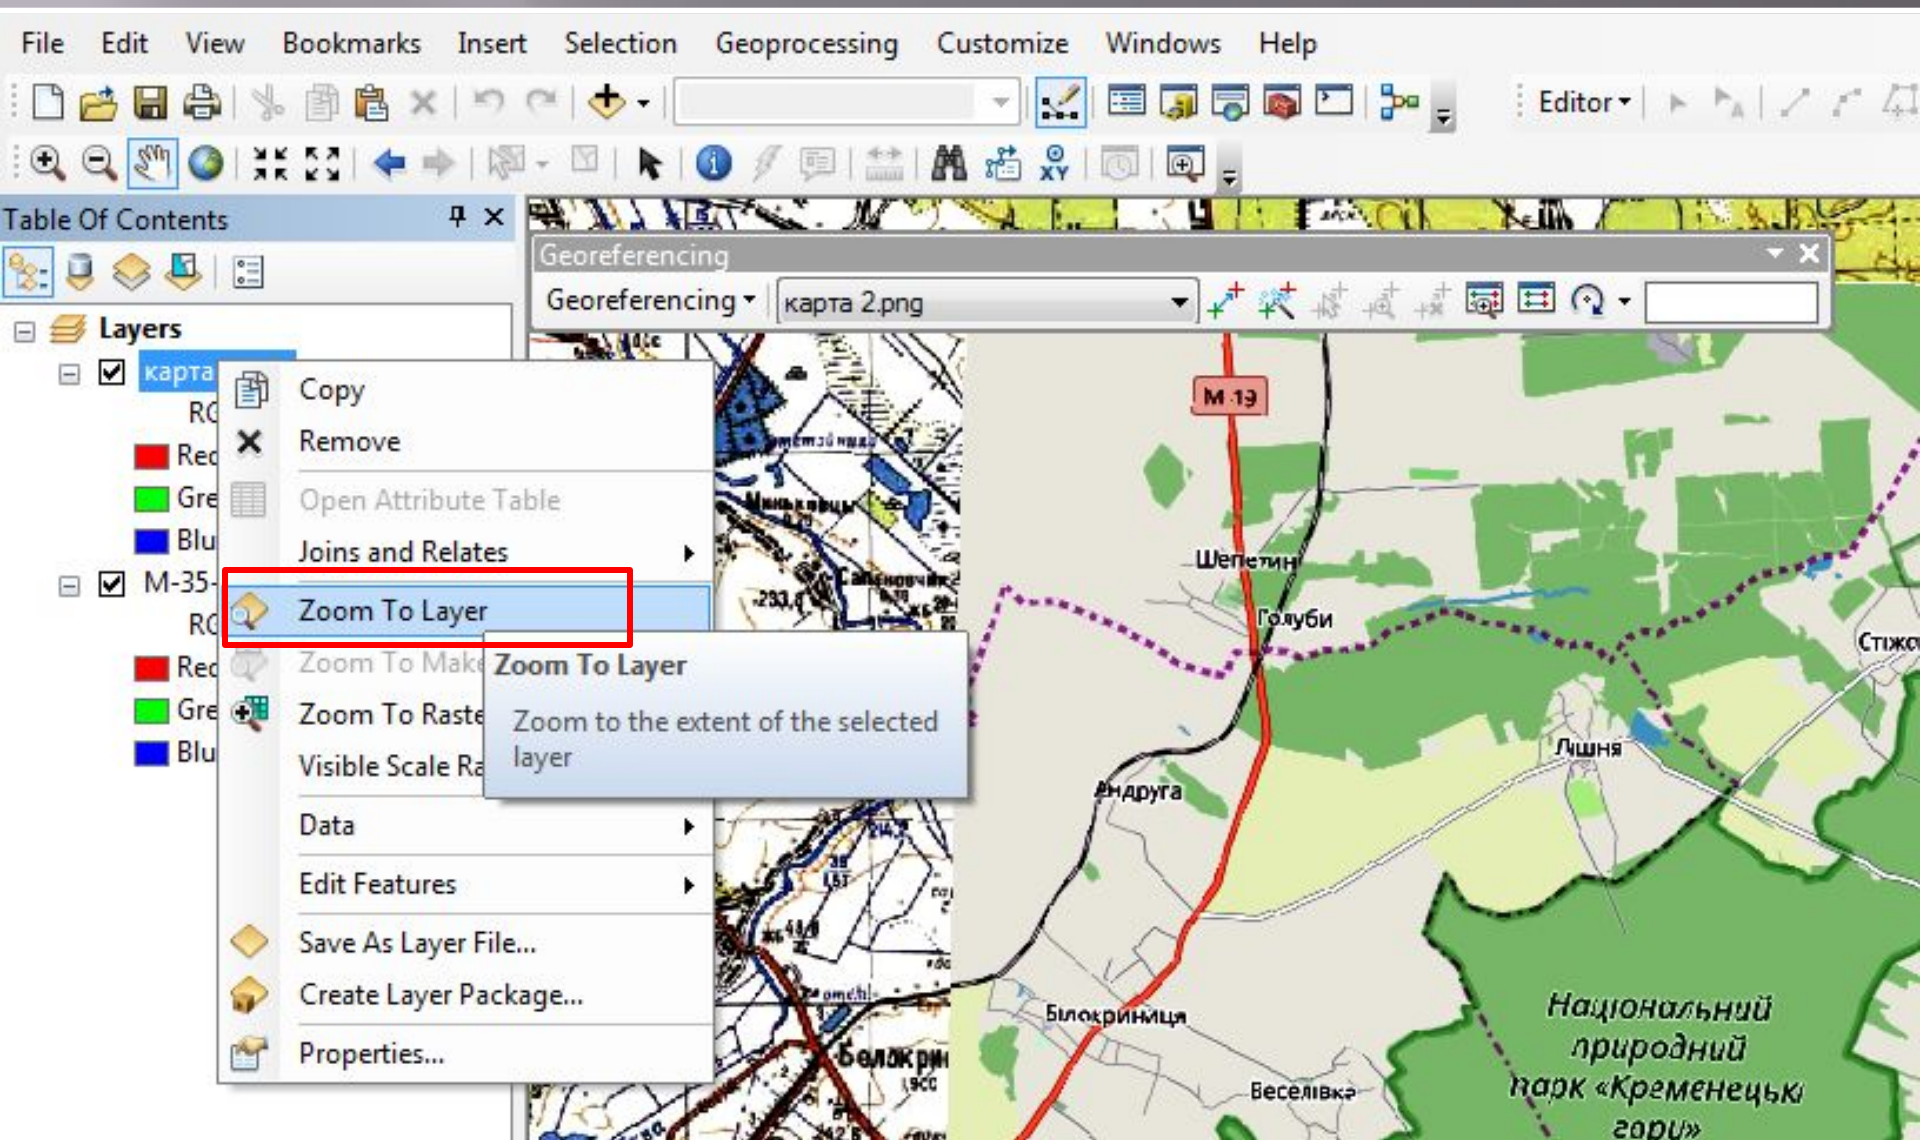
File Edit View Bookmarks Insert Selection Geoprocessing Customize Windows Help

Editor▾

Table Of Contents

Layers

карта

RG

Red

Gre

Blu

M-35-

RG

Red

Gre

Blu

Georeferencing

Georeferencing▾ карта 2.png

Copy

Remove

Open Attribute Table

Joins and Relates

Zoom To Layer

Zoom To Make

Zoom To Raste

Visible Scale Ra

Data

Edit Features

Save As Layer File...

Create Layer Package...

Properties...

Zoom To Layer

Zoom to the extent of the selected layer

M 19

Шепетин

Голуби

Стіжо

Лішня

Андруга

Білокриниця

Веселівка

Білокри

Національний природний парк «Кременецькі гори»